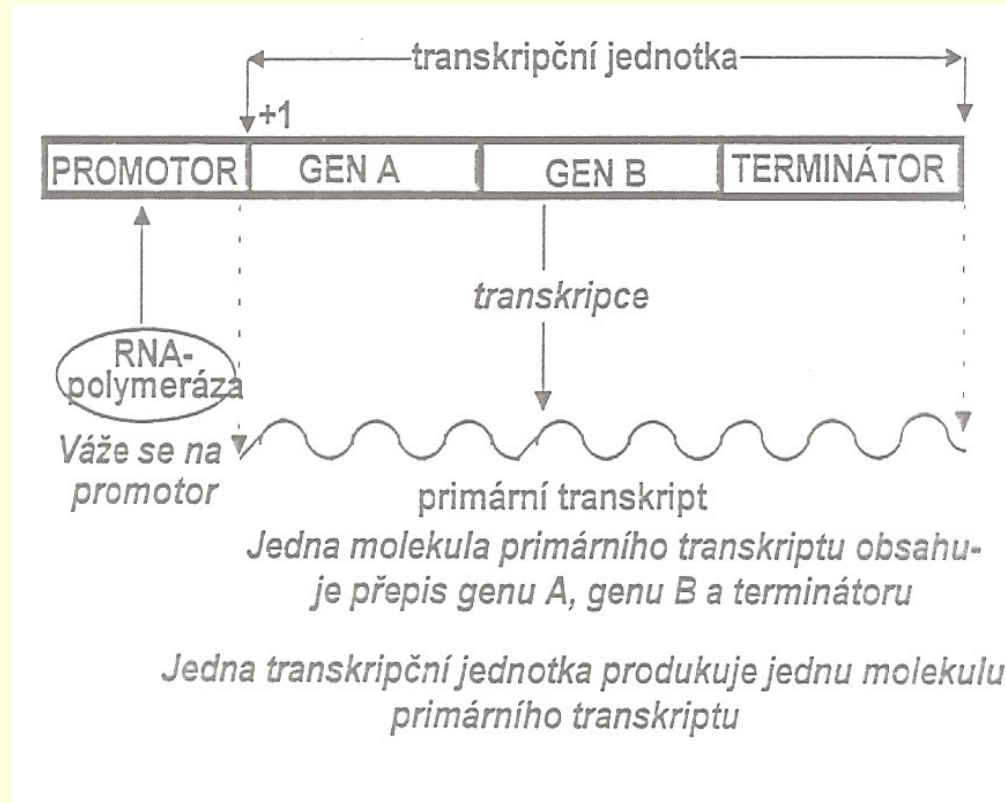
transkripční jednotka

+1

| PROMOTOR | GEN A | GEN B | TERMINÁTOR |
|---|---|---|---|

transkripce

RNA-polymeráza

Váže se na promotor

primární transkript

Jedna molekula primárního transkriptu obsahuje přepis genu A, genu B a terminátoru

Jedna transkripční jednotka produkuje jednu molekulu primárního transkriptu